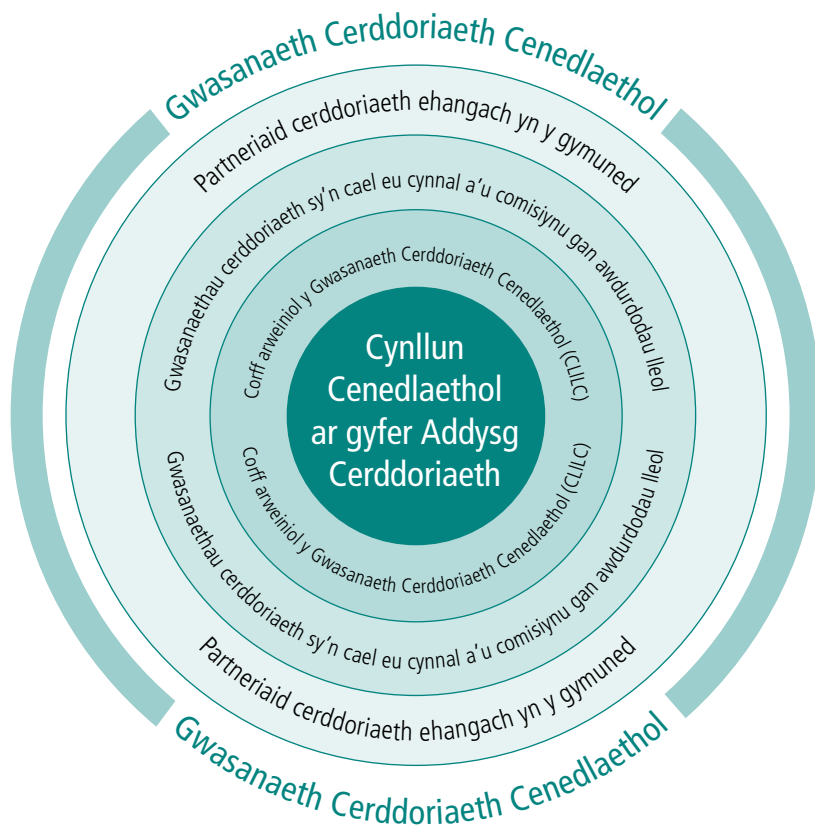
Gwasanaeth Cerddoriaeth Cenedlaethol

Partneriaid cerddoriaeth ehangach yn y gymuned

Gwasanaethau cerddoriaeth sy'n cael eu cynnal a'u comisiynu gan awdurdodau lleol

Corff arweiniol y Gwasanaeth Cerddoriaeth Cenedlaethol (CLlLC)

Cynllun Cenedlaethol ar gyfer Addysg Cerddoriaeth

Corff arweiniol y Gwasanaeth Cerddoriaeth Cenedlaethol (CLlLC)

Gwasanaethau cerddoriaeth sy'n cael eu cynnal a'u comisiynu gan awdurdodau lleol

Partneriaid cerddoriaeth ehangach yn y gymuned

Gwasanaeth Cerddoriaeth Cenedlaethol